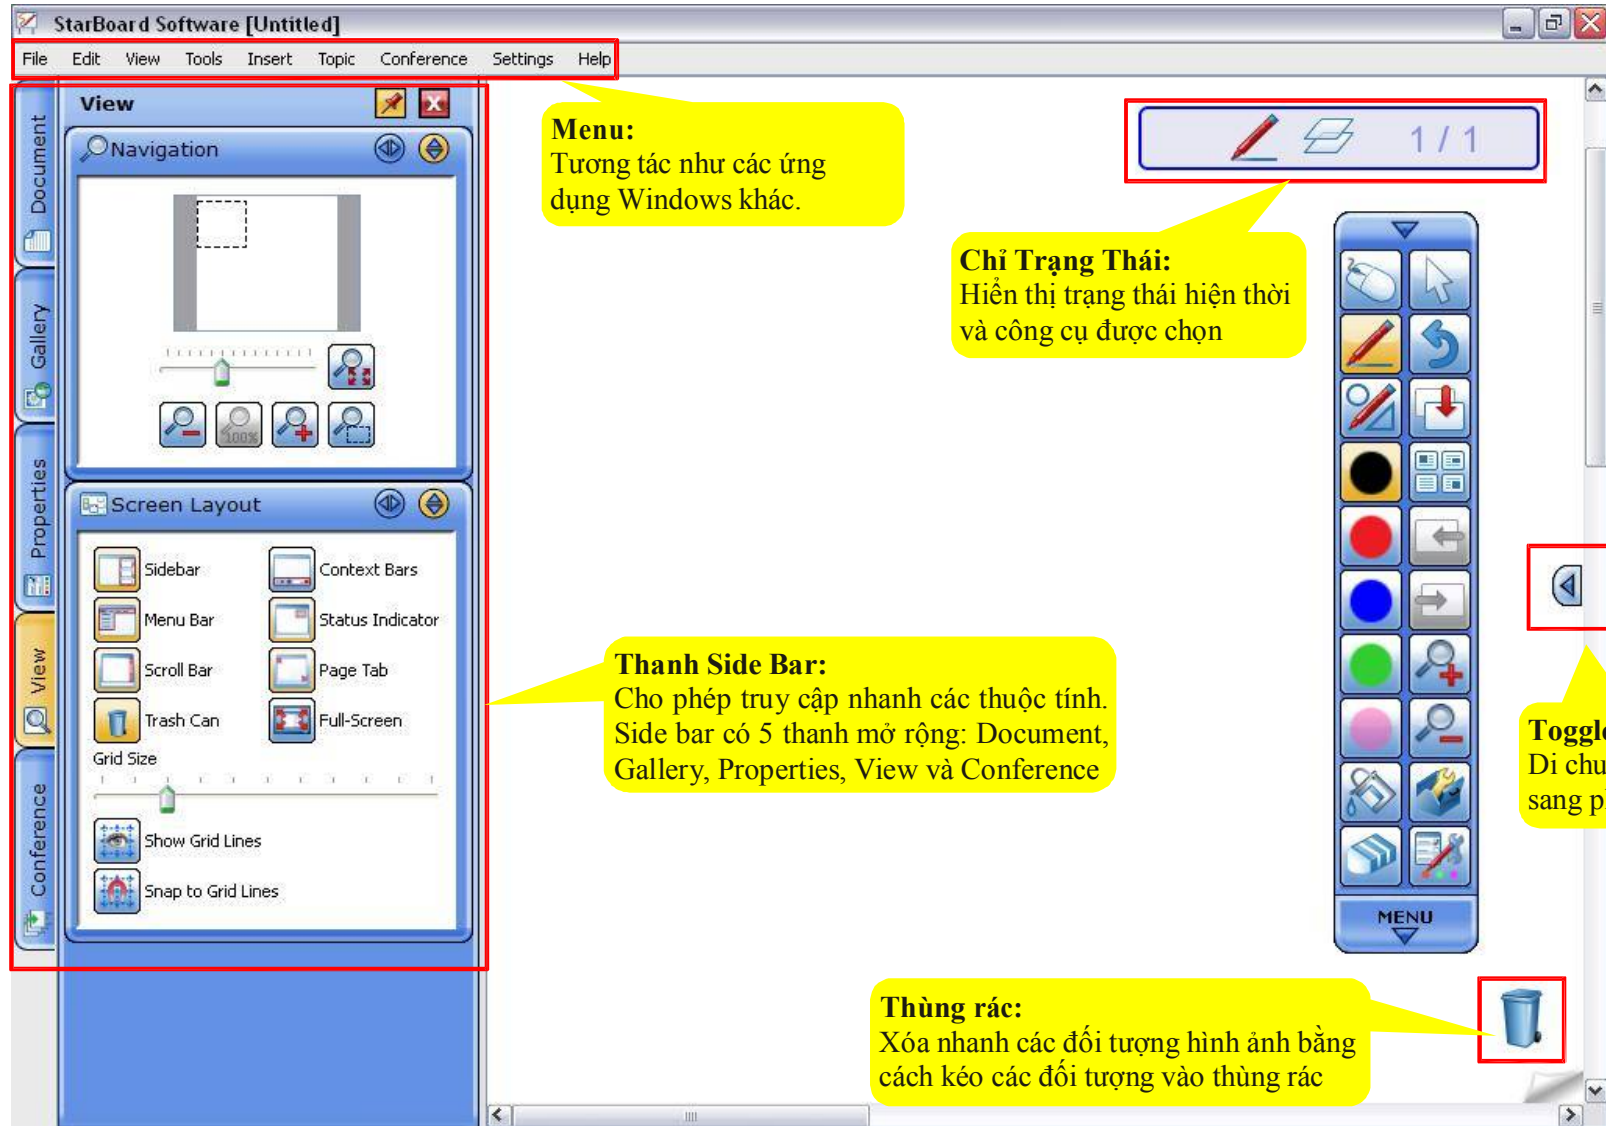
StarBoard Software [Untitled]

File Edit View Tools Insert Topic Conference Settings Help

Document

Gallery

Properties

View

Conference

View

Navigation

100%

Screen Layout

Sidebar

Context Bars

Menu Bar

Status Indicator

Scroll Bar

Page Tab

Trash Can

Full-Screen

Grid Size

Show Grid Lines

Snap to Grid Lines

Menu:
Tương tác như các ứng dụng Windows khác.

1 / 1

Chỉ Trạng Thái:
Hiển thị trạng thái hiện thời và công cụ được chọn

MENU

Thanh Side Bar:
Cho phép truy cập nhanh các thuộc tính. Side bar có 5 thanh mở rộng: Document, Gallery, Properties, View và Conference

Toggl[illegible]
Di chu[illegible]
sang p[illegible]

Thùng rác:
Xóa nhanh các đối tượng hình ảnh bằng cách kéo các đối tượng vào thùng rác